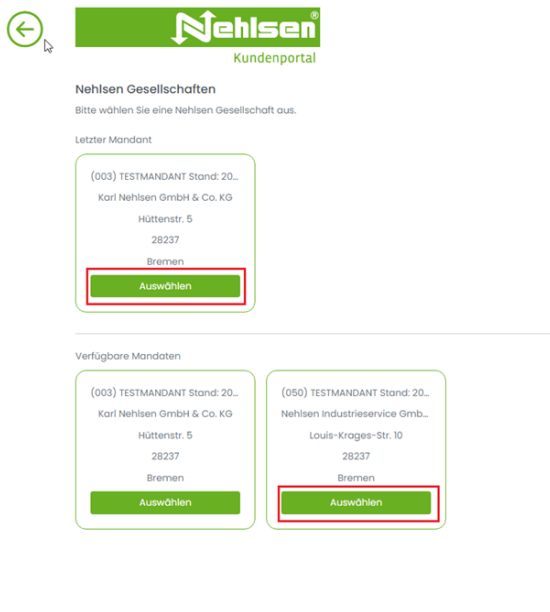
Nehlsen®
Kundenportal

Nehlsen Gesellschaften

Bitte wählen Sie eine Nehlsen Gesellschaft aus.

Letzter Mandant

(003) TESTMANDANT Stand: 20...
Karl Nehlsen GmbH & Co. KG
Hüttenstr. 5
28237
Bremen
Auswählen

Verfügbare Mandaten

(003) TESTMANDANT Stand: 20...
Karl Nehlsen GmbH & Co. KG
Hüttenstr. 5
28237
Bremen
Auswählen

(050) TESTMANDANT Stand: 20...
Nehlsen Industrieservice Gmb...
Louis-Krages-Str. 10
28237
Bremen
Auswählen